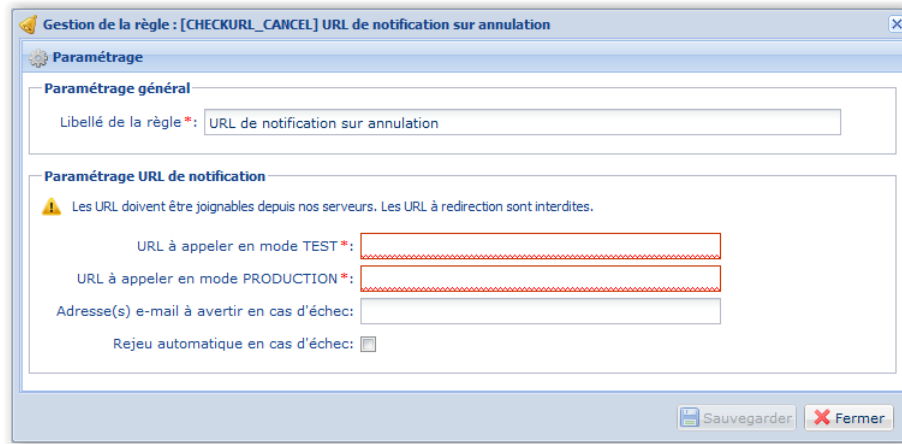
Gestion de la règle : [CHECKURL_CANCEL] URL de notification sur annulation

Paramétrage

Paramétrage général

Libellé de la règle*: URL de notification sur annulation

Paramétrage URL de notification

Les URL doivent être joignables depuis nos serveurs. Les URL à redirection sont interdites.

URL à appeler en mode TEST*:

URL à appeler en mode PRODUCTION*:

Adresse(s) e-mail à avertir en cas d'échec:

Rejeu automatique en cas d'échec:

Sauvegarder

Fermer